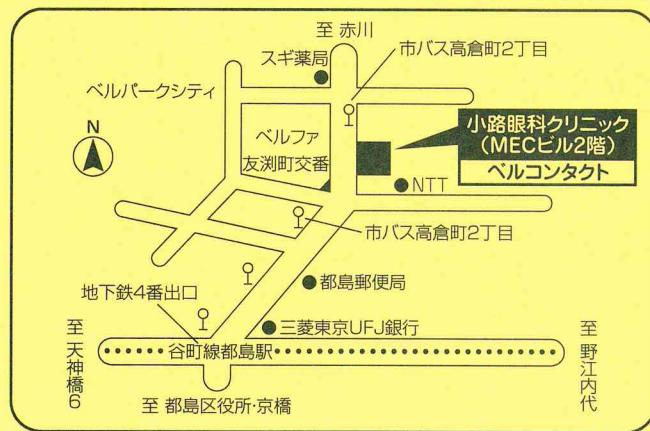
至 赤川

スギ薬局

市バス高倉町2丁目

ベルパークシティ

N

ベルファ

友渕町交番

小路眼科クリニック
(MECビル2階)

ベルコンタクト

NTT

市バス高倉町2丁目

都島郵便局

地下鉄4番出口

三菱東京UFJ銀行

至 天神橋6

谷町線都島駅

至 野江内代

至 都島区役所·京橋